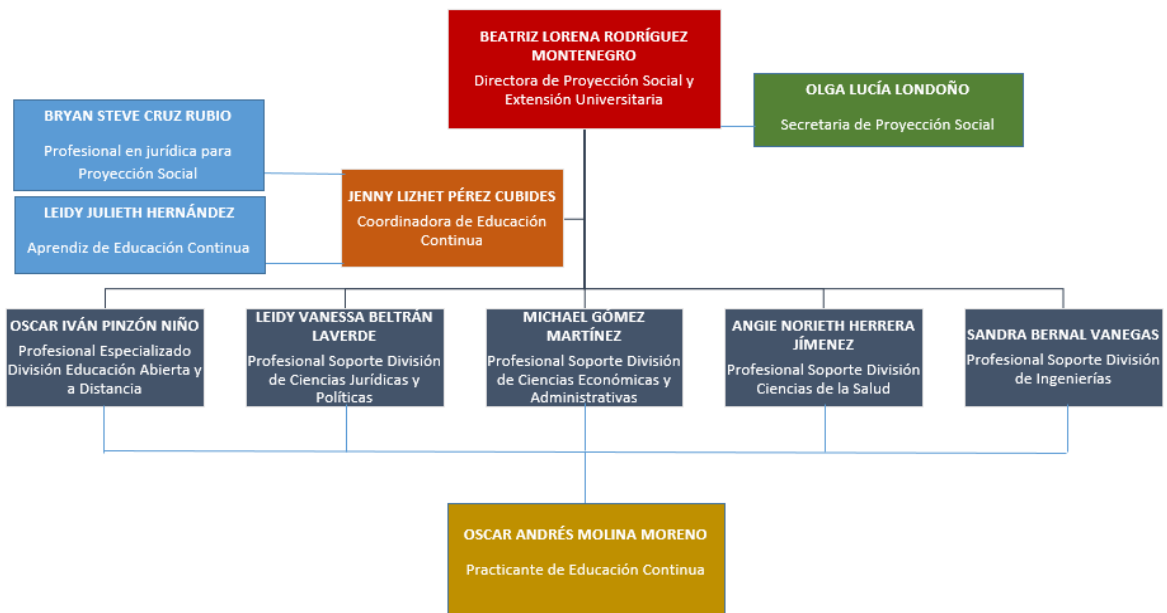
BEATRIZ LORENA RODRÍGUEZ MONTENEGRO
Directora de Proyección Social y Extensión Universitaria

OLGA LUCÍA LONDOÑO
Secretaria de Proyección Social

BRYAN STEVE CRUZ RUBIO
Profesional en jurídica para Proyección Social

LEIDY JULIETH HERNÁNDEZ
Aprendiz de Educación Continua

JENNY LIZHET PÉREZ CUBIDES
Coordinadora de Educación Continua

OSCAR IVÁN PINZÓN NIÑO
Profesional Especializado División Educación Abierta y a Distancia

LEIDY VANESSA BELTRÁN LAVERDE
Profesional Soporte División de Ciencias Jurídicas y Políticas

MICHAEL GÓMEZ MARTÍNEZ
Profesional Soporte División de Ciencias Económicas y Administrativas

ANGIE NORIETH HERRERA JÍMENEZ
Profesional Soporte División Ciencias de la Salud

SANDRA BERNAL VANEGAS
Profesional Soporte División de Ingenierías

OSCAR ANDRÉS MOLINA MORENO
Practicante de Educación Continua